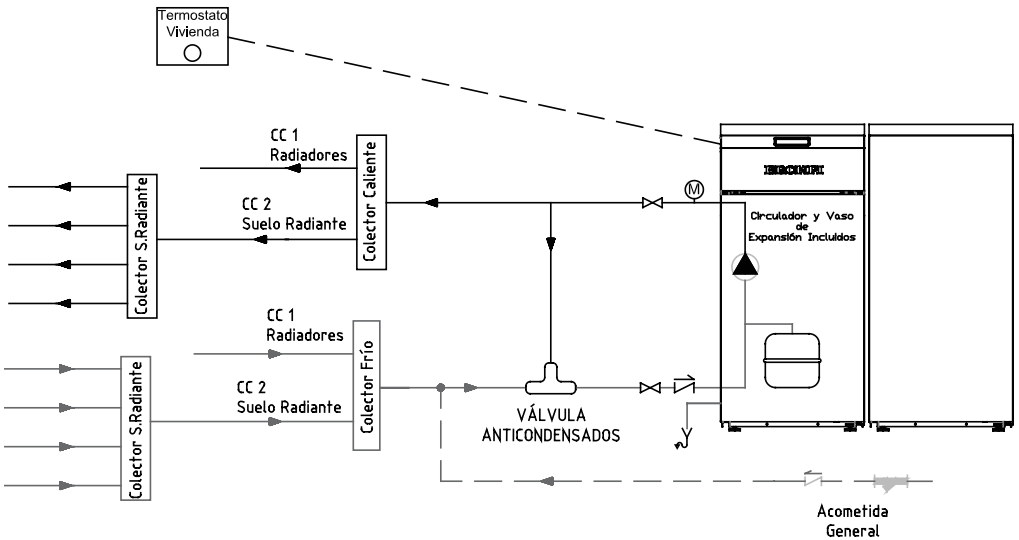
Termostato
Vivienda

CC 1
Radiadores

CC 2
Suelo Radiante

Colector Caliente

Colector S.Radiante

M

BRONPI

Circulador y Vaso
de
Expansión Incluidos

CC 1
Radiadores

CC 2
Suelo Radiante

Colector Frío

Colector S.Radiante

VÁLVULA
ANTICONDENSADOS

Acometida
General